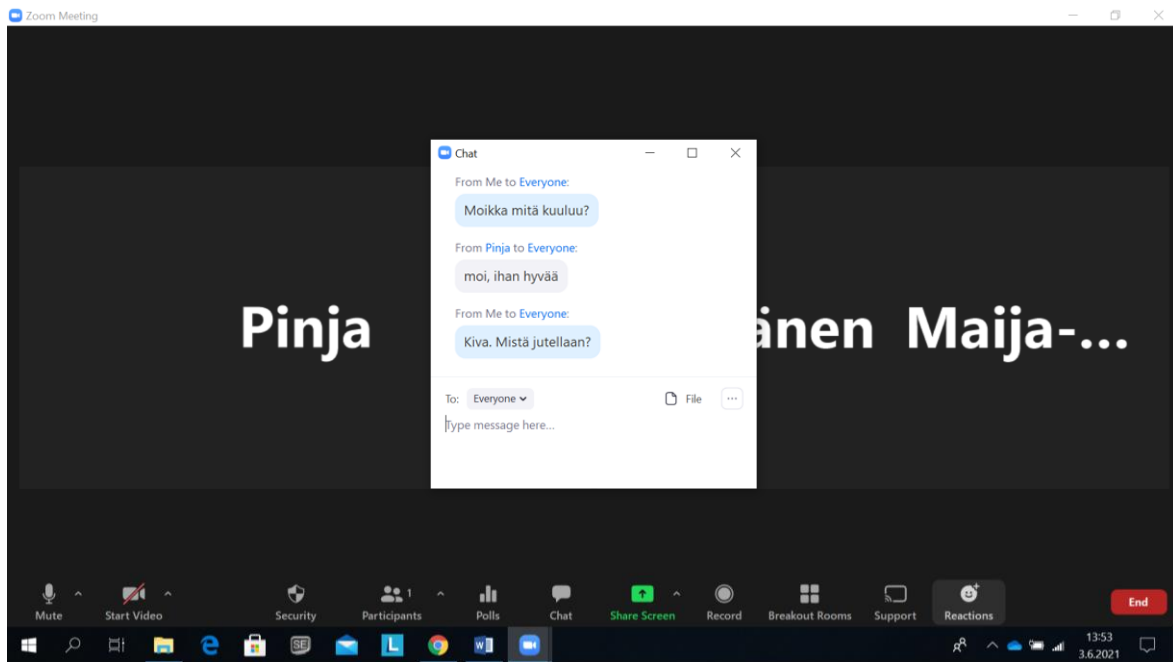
Zoom Meeting

Pinja

änen Maija-...

Chat

From Me to Everyone:

Moikka mitä kuuluu?

From Pinja to Everyone:

moi, ihan hyvää

From Me to Everyone:

Kiva. Mistä jutellaan?

To: Everyone

File

Type message here...

Mute

Start Video

Security

1

Participants

Polls

Chat

Share Screen

Record

Breakout Rooms

Support

Reactions

End

13:53
3.6.2021